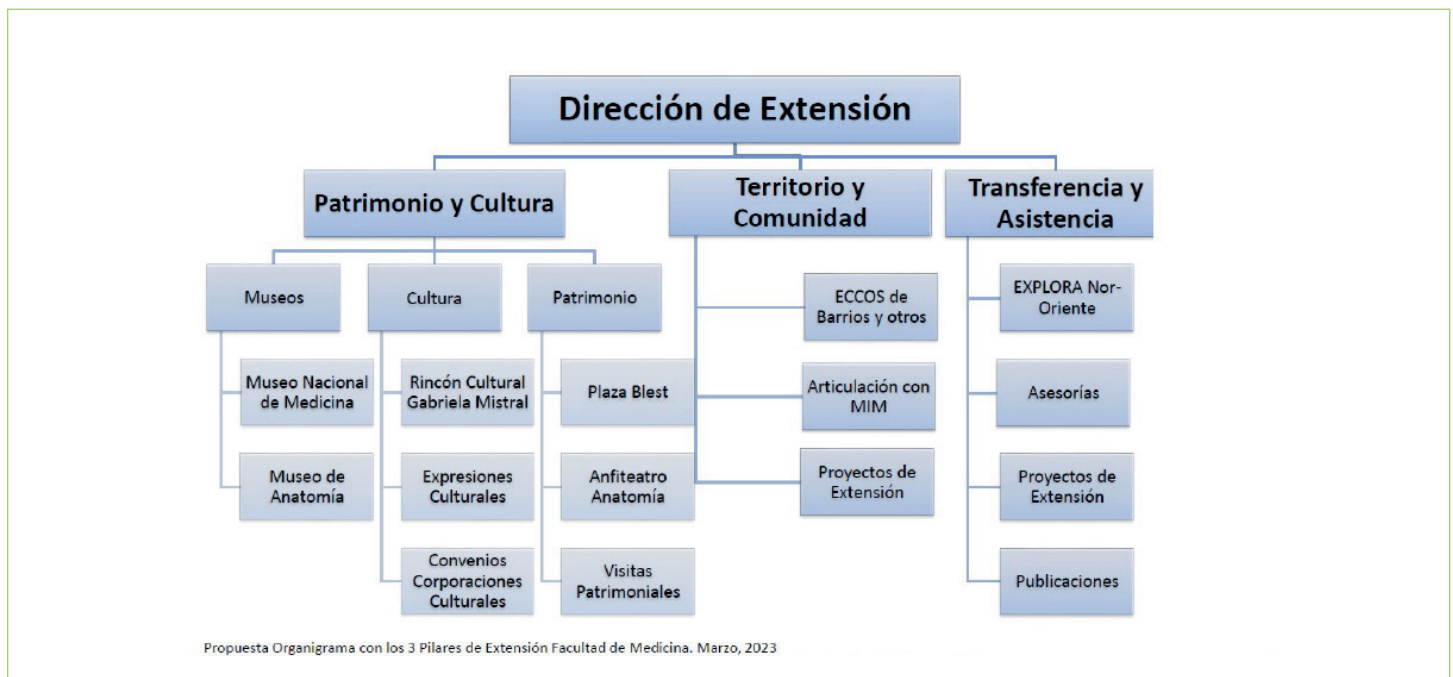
Dirección de Extensión

Patrimonio y Cultura

Territorio y Comunidad

Transferencia y Asistencia

Museos

Cultura

Patrimonio

Museo Nacional de Medicina

Museo de Anatomía

Rincón Cultural Gabriela Mistral

Expresiones Culturales

Convenios Corporaciones Culturales

Plaza Blest

Anfiteatro Anatomía

Visitas Patrimoniales

ECCOS de Barrios y otros

Articulación con MIM

Proyectos de Extensión

EXPLORA Nor-Oriente

Asesorías

Proyectos de Extensión

Publicaciones

Propuesta Organigrama con los 3 Pilares de Extensión Facultad de Medicina. Marzo, 2023